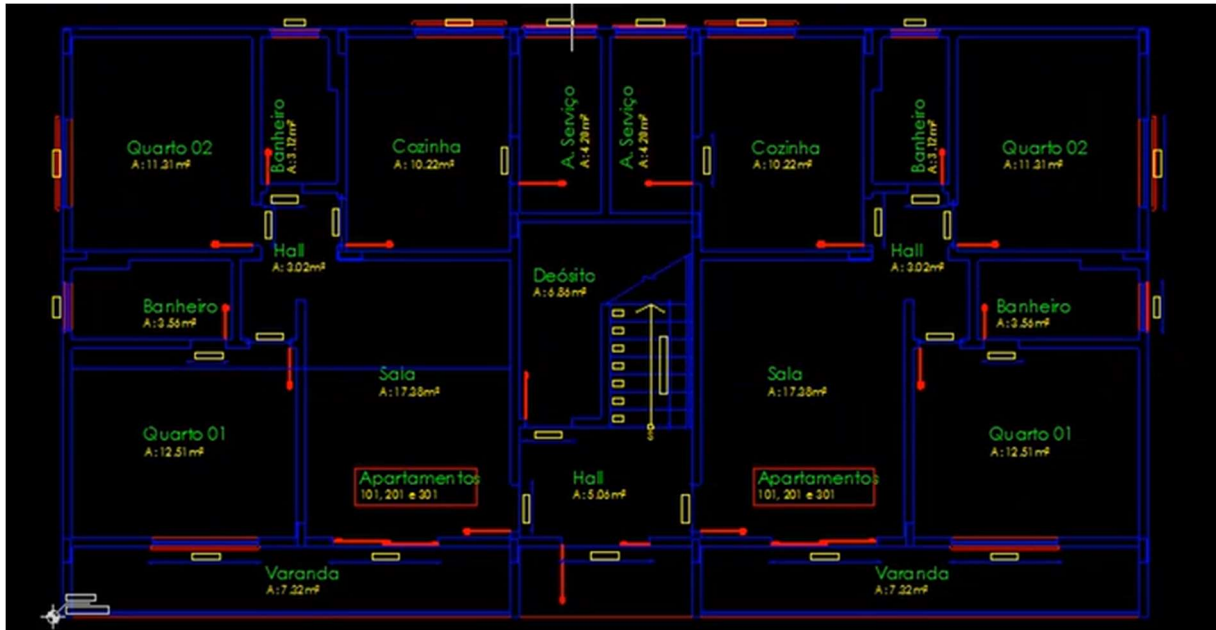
Quarto 02
A: 11.31m²

Banheiro
A: 3.12m²

Cozinha
A: 10.22m²

A. Serviço
A: 4.29m²

A. Serviço
A: 4.29m²

Cozinha
A: 10.22m²

Banheiro
A: 3.12m²

Quarto 02
A: 11.31m²

Hall
A: 3.02m²

Deósito
A: 6.86m²

Hall
A: 3.02m²

Banheiro
A: 3.56m²

Banheiro
A: 3.56m²

Sala
A: 17.38m²

Sala
A: 17.38m²

Quarto 01
A: 12.51m²

Quarto 01
A: 12.51m²

Apartamentos
101, 201 e 301

Hall
A: 5.06m²

Apartamentos
101, 201 e 301

S

Varanda
A: 7.32m²

Varanda
A: 7.32m²